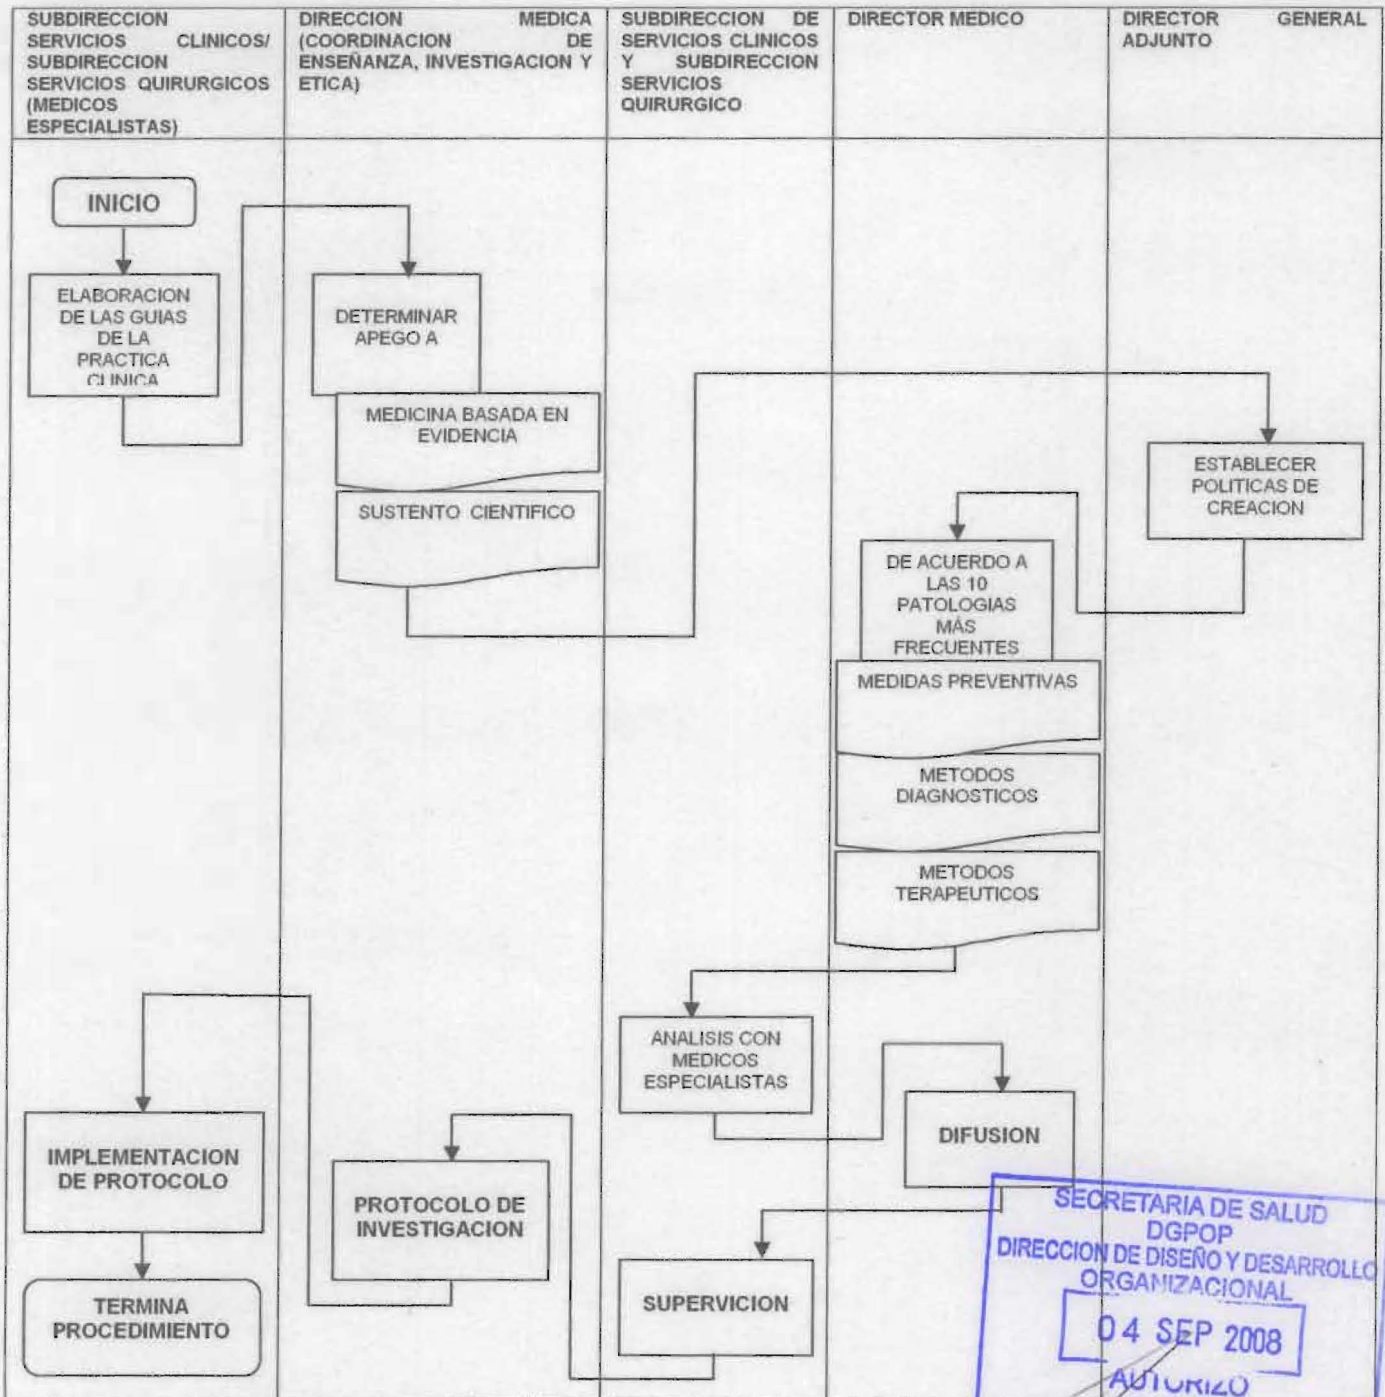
| SUBDIRECCION SERVICIOS CLINICOS/ SUBDIRECCION SERVICIOS QUIRURGICOS (MEDICOS ESPECIALISTAS) | DIRECCION MEDICA (COORDINACION DE ENSEÑANZA, INVESTIGACION Y ETICA) | SUBDIRECCION DE SERVICIOS CLINICOS Y SUBDIRECCION SERVICIOS QUIRURGICO | DIRECTOR MEDICO | DIRECTOR GENERAL ADJUNTO |
|---|---|---|---|---|

INICIO

ELABORACION DE LAS GUIAS DE LA PRACTICA CLINICA

DETERMINAR APEGO A

MEDICINA BASADA EN EVIDENCIA

SUSTENTO CIENTIFICO

ESTABLECER POLITICAS DE CREACION

DE ACUERDO A LAS 10 PATOLOGIAS MÁS FRECUENTES

MEDIDAS PREVENTIVAS

METODOS DIAGNOSTICOS

METODOS TERAPEUTICOS

ANALISIS CON MEDICOS ESPECIALISTAS

DIFUSION

IMPLEMENTACION DE PROTOCOLO

PROTOCOLO DE INVESTIGACION

SUPERVICION

TERMINA PROCEDIMIENTO

SECRETARIA DE SALUD
DGPOP
DIRECCION DE DISEÑO Y DESARROLLO ORGANIZACIONAL
04 SEP 2008
AUTORIZO